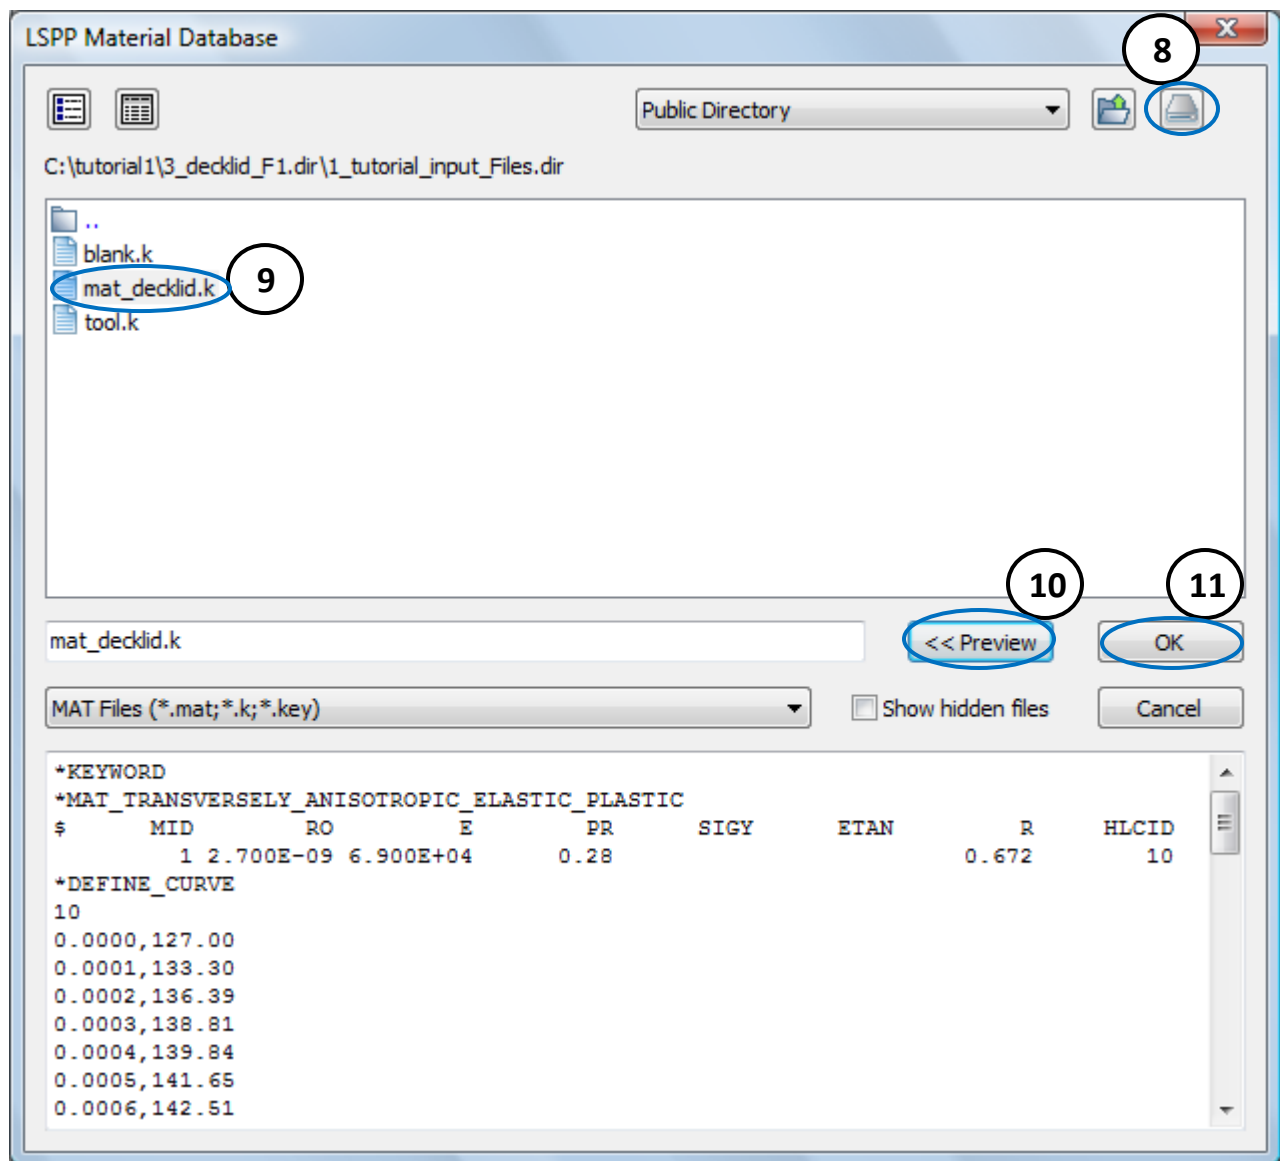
LSPP Material Database

8

Public Directory

C:\tutorial1\3_decklid_F1.dir\1_tutorial_input_Files.dir

..
blank.k
mat_decklid.k
tool.k

9

10

11

mat_decklid.k

<< Preview

OK

MAT Files (*.mat;*.k;*.key)

Show hidden files

Cancel

*KEYWORD
*MAT_TRANSVERSELY_ANISOTROPIC_ELASTIC_PLASTIC
$ MID RO E PR SIGY ETAN R HLCID
1 2.700E-09 6.900E+04 0.28 0.672 10
*DEFINE_CURVE
10
0.0000,127.00
0.0001,133.30
0.0002,136.39
0.0003,138.81
0.0004,139.84
0.0005,141.65
0.0006,142.51